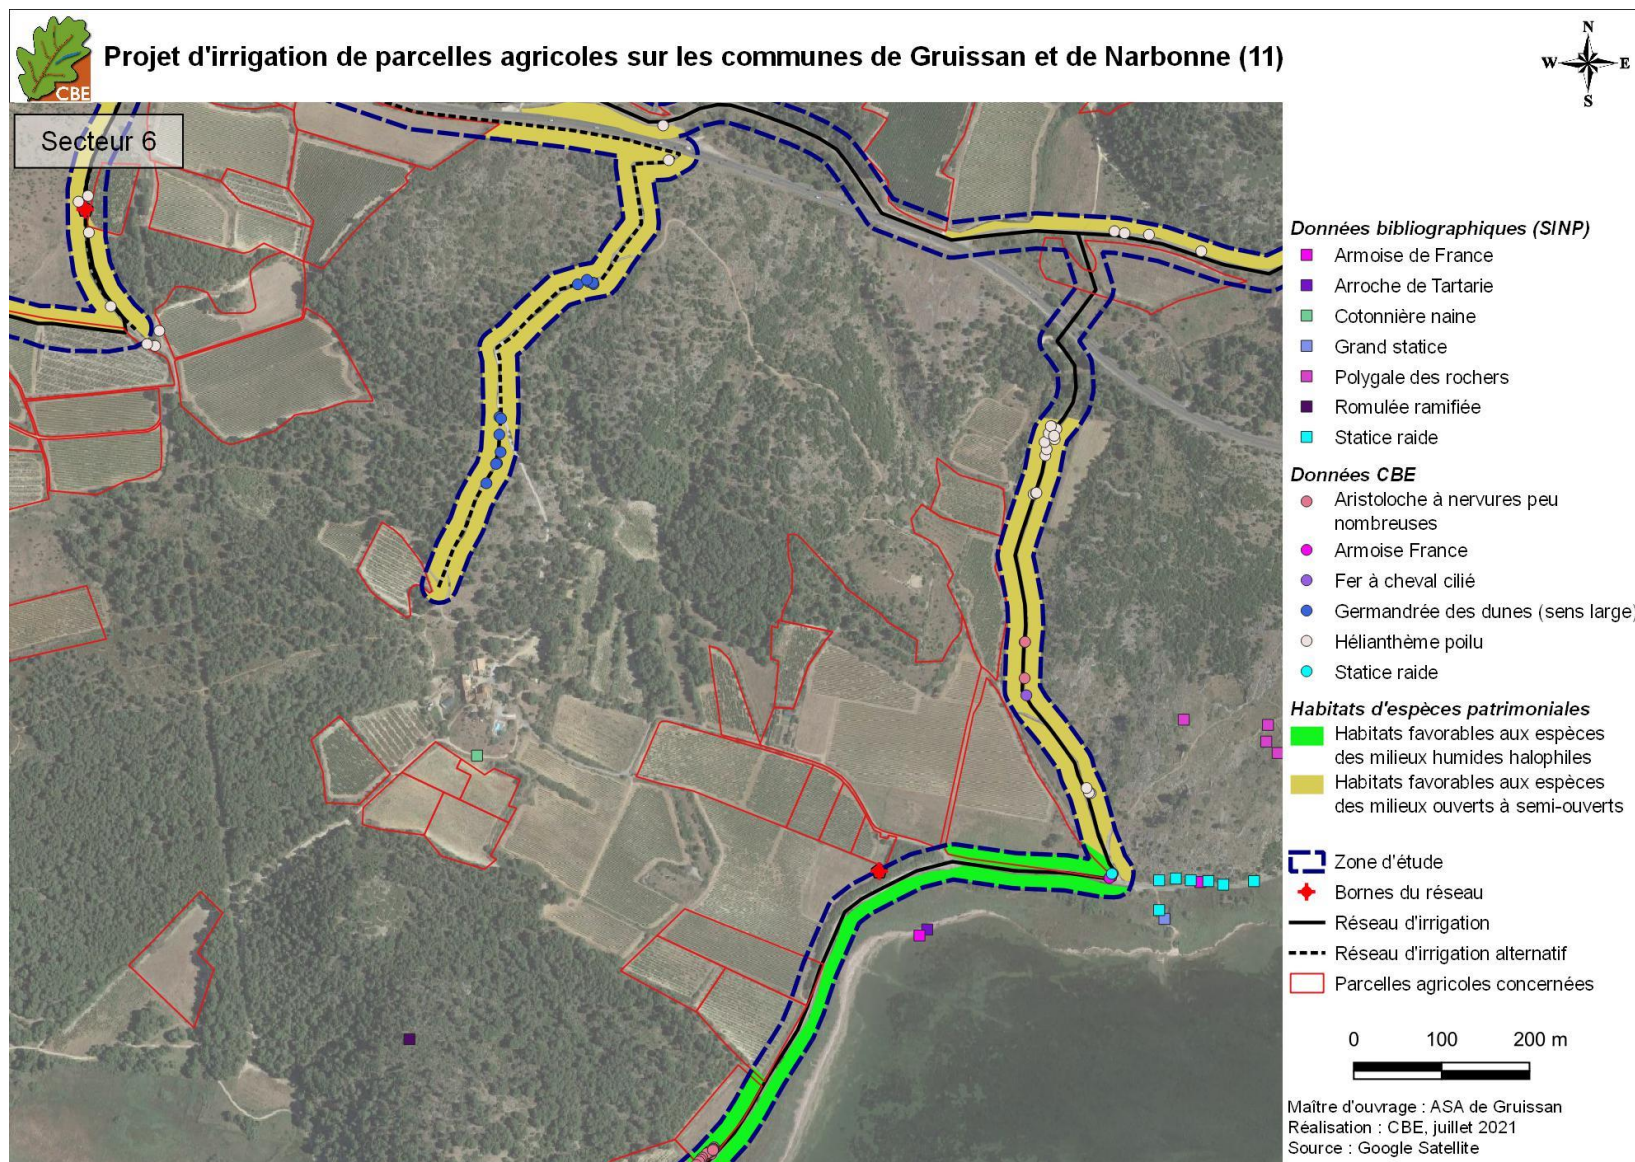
CBE

Projet d'irrigation de parcelles agricoles sur les communes de Gruissan et de Narbonne (11)

N
W E
S

Secteur 6

Données bibliographiques (SINP)
Armoise de France
Arroche de Tartarie
Cotonnière naine
Grand statice
Polygale des rochers
Romulée ramifiée
Statice raide

Données CBE
Aristoloche à nervures peu nombreuses
Armoise France
Fer à cheval cilié
Germandrée des dunes (sens large)
Hélianthème poilu
Statice raide

Habitats d'espèces patrimoniales
Habitats favorables aux espèces des milieux humides halophiles
Habitats favorables aux espèces des milieux ouverts à semi-ouverts

Zone d'étude
Bornes du réseau
Réseau d'irrigation
Réseau d'irrigation alternatif
Parcelles agricoles concernées

0 100 200 m

Maître d'ouvrage : ASA de Gruissan
Réalisation : CBE, juillet 2021
Source : Google Satellite